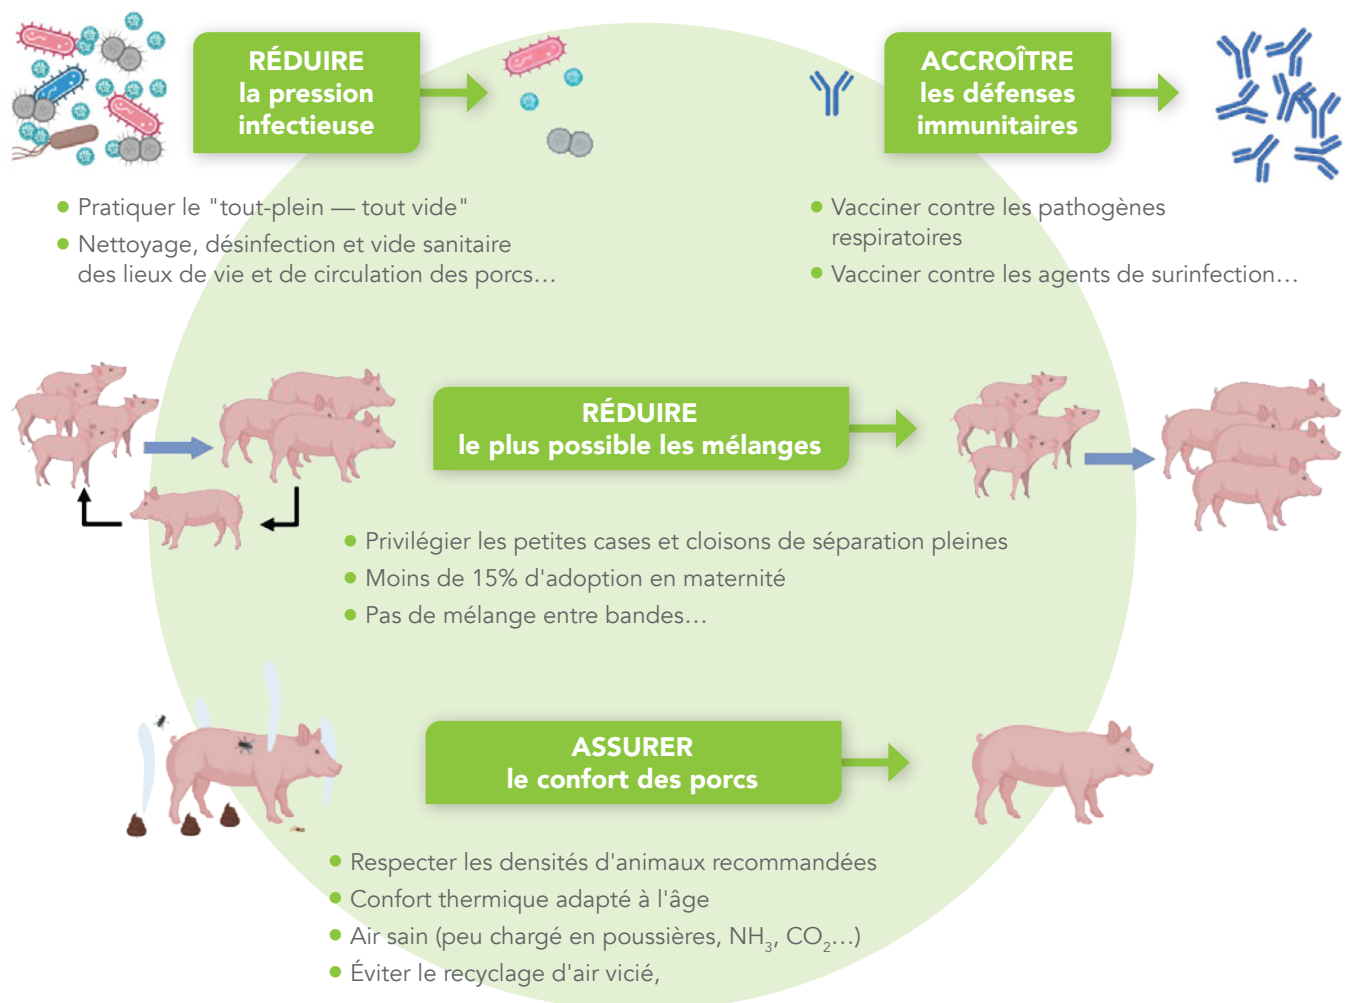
RÉDUIRE
la pression infectieuse

- Pratiquer le "tout-plein — tout vide"
- Nettoyage, désinfection et vide sanitaire des lieux de vie et de circulation des porcs…

ACCROÎTRE
les défenses immunitaires

- Vacciner contre les pathogènes respiratoires
- Vacciner contre les agents de surinfection…

RÉDUIRE
le plus possible les mélanges

- Privilégier les petites cases et cloisons de séparation pleines
- Moins de 15% d'adoption en maternité
- Pas de mélange entre bandes…

ASSURER
le confort des porcs

- Respecter les densités d'animaux recommandées
- Confort thermique adapté à l'âge
- Air sain (peu chargé en poussières, $NH_3$, $CO_2$…)
- Éviter le recyclage d'air vicié,